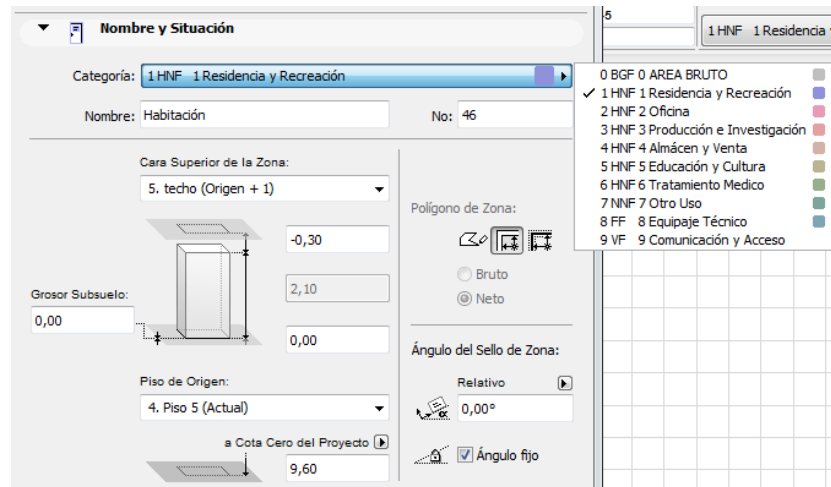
Nombre y Situación

Categoría: 1 HNF 1 Residencia y Recreación

Nombre: Habitación

No: 46

Cara Superior de la Zona:

5. techo (Origen + 1)

-0,30

2,10

0,00

Grosor Subsuelo:

0,00

Polígono de Zona:

Bruto

Neto

Ángulo del Sello de Zona:

Relativo

0,00°

Ángulo fijo

Piso de Origen:

4. Piso 5 (Actual)

a Cota Cero del Proyecto

9,60

5

1 HNF 1 Residencia

0 BGF 0 AREA BRUTO
✓ 1 HNF 1 Residencia y Recreación
2 HNF 2 Oficina
3 HNF 3 Producción e Investigación
4 HNF 4 Almácen y Venta
5 HNF 5 Educación y Cultura
6 HNF 6 Tratamiento Medico
7 NNF 7 Otro Uso
8 FF 8 Equipaje Técnico
9 VF 9 Comunicación y Acceso